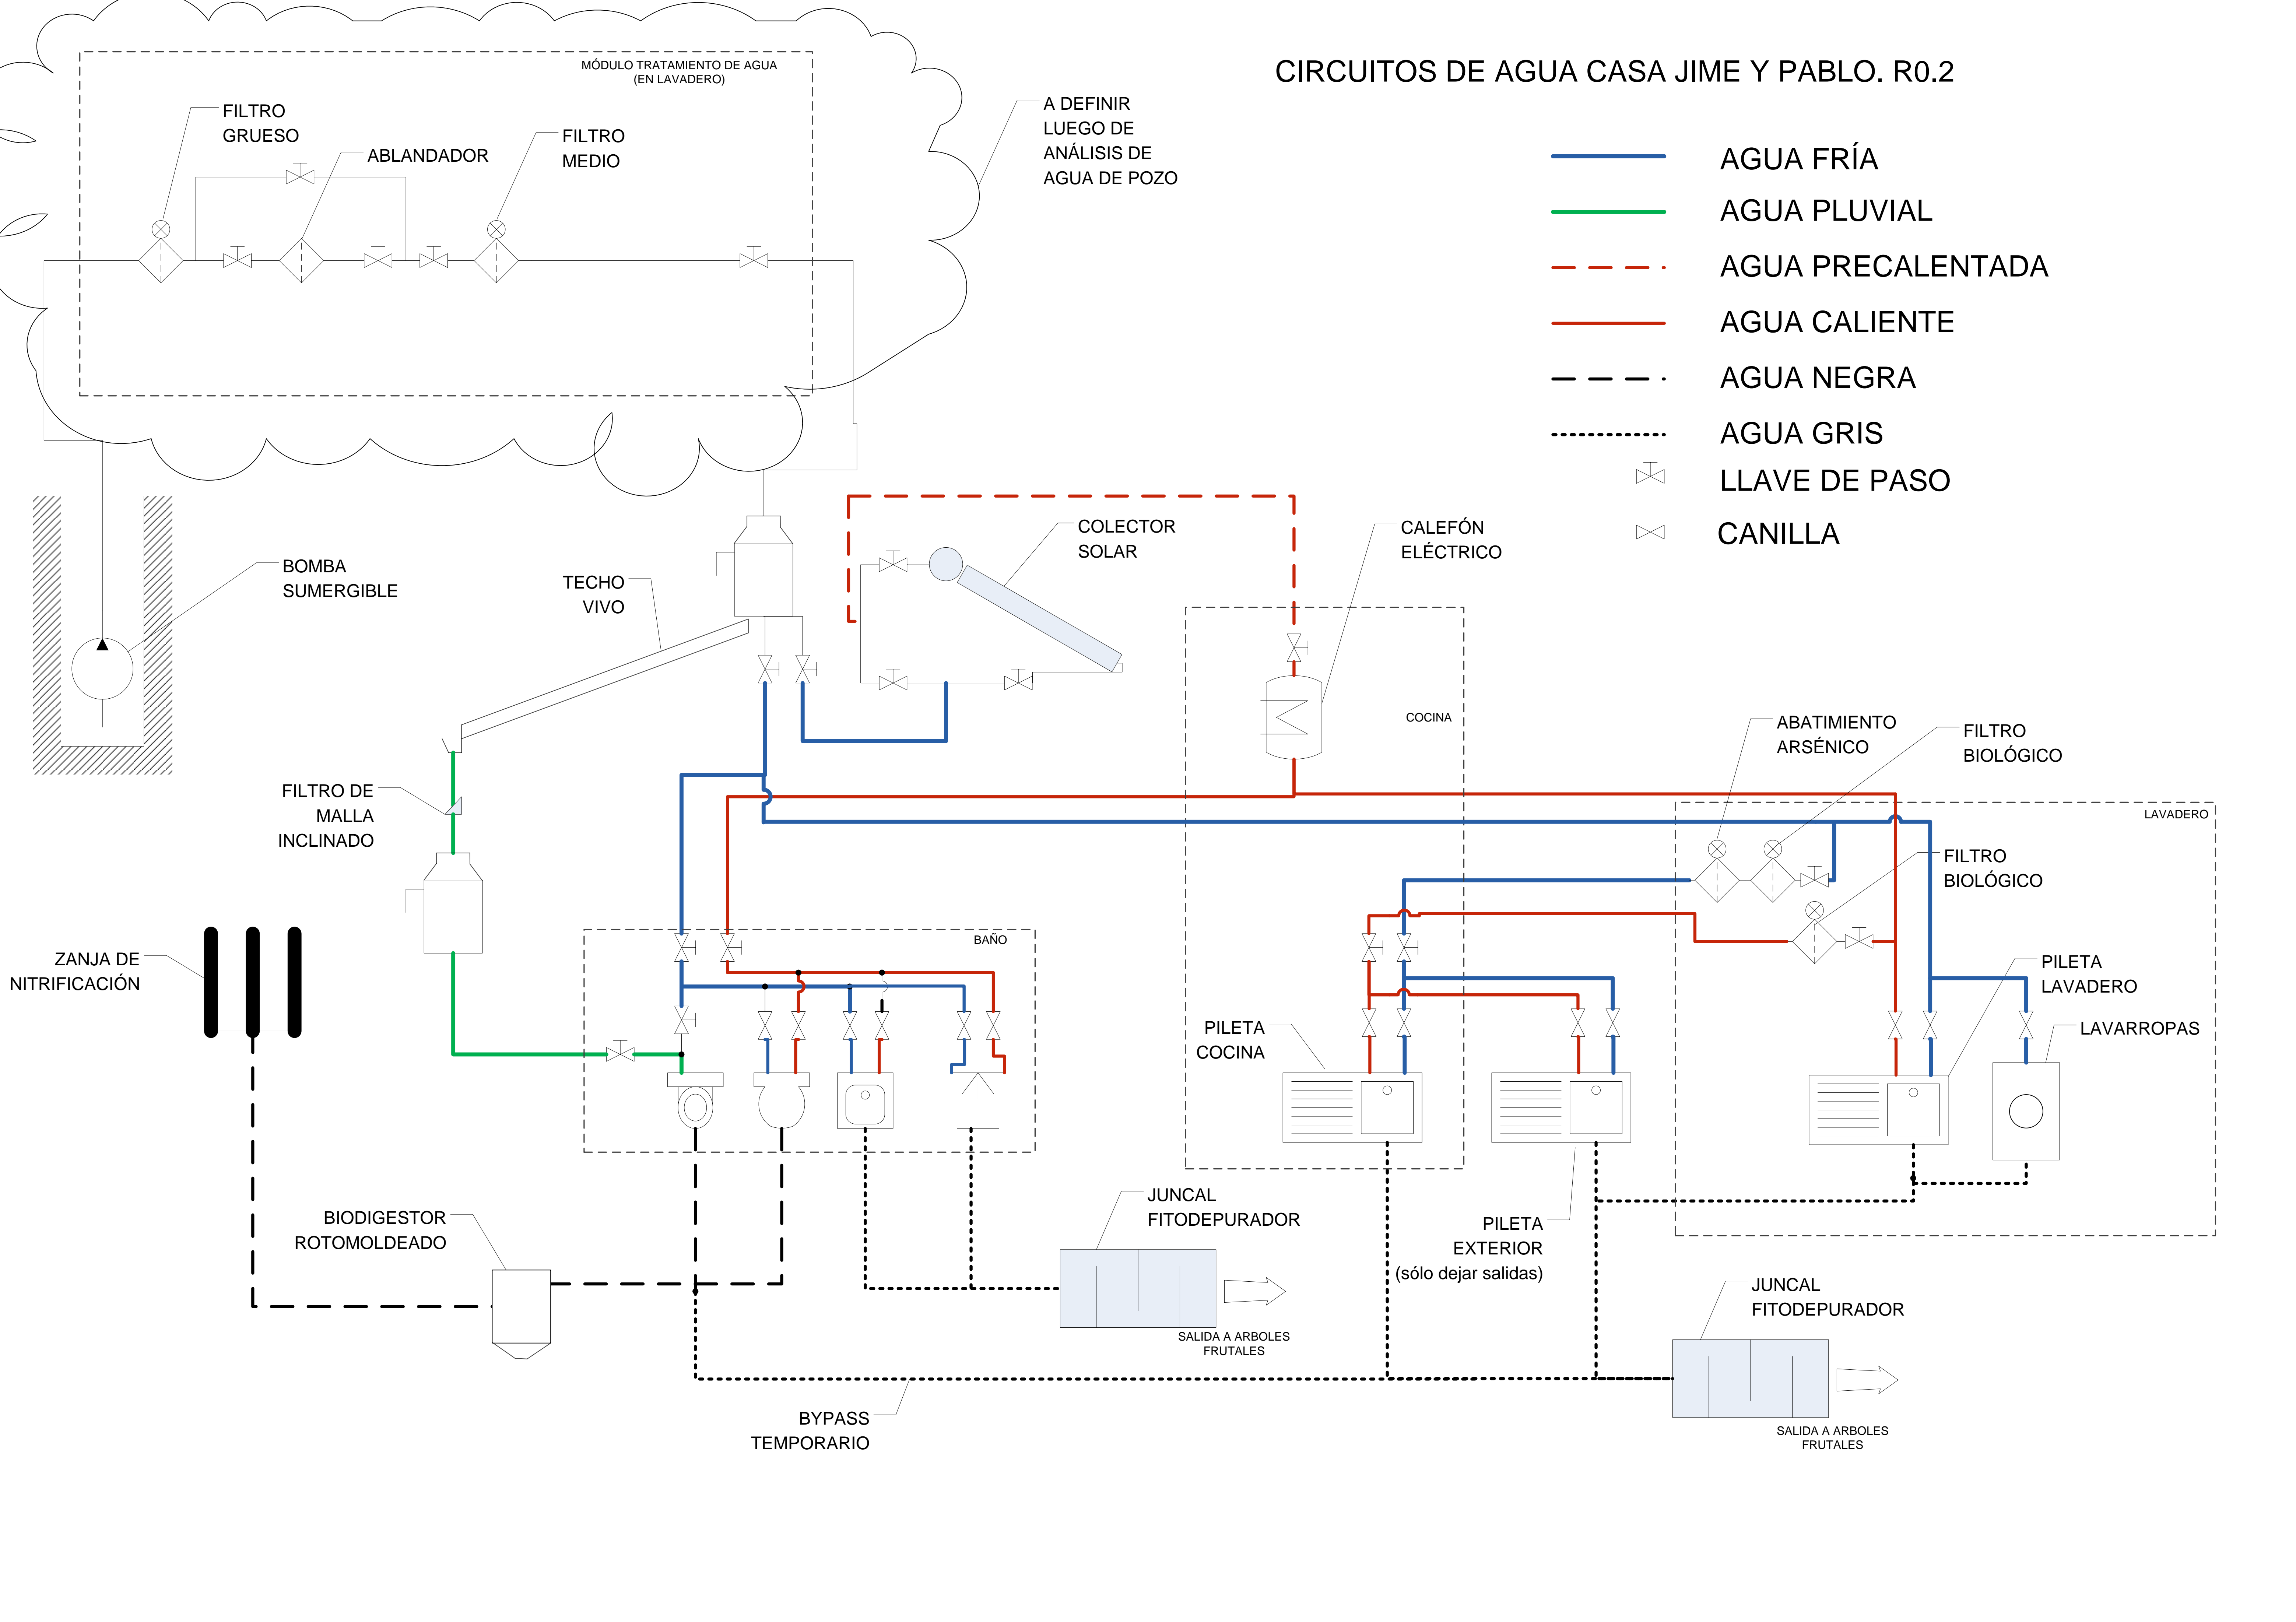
CIRCUITOS DE AGUA CASA JIME Y PABLO. R0.2

AGUA FRÍA
AGUA PLUVIAL
AGUA PRECALENTADA
AGUA CALIENTE
AGUA NEGRA
AGUA GRIS
LLAVE DE PASO
CANILLA

MÓDULO TRATAMIENTO DE AGUA (EN LAVADERO)

FILTRO GRUESO

ABLANDADOR

FILTRO MEDIO

A DEFINIR LUEGO DE ANÁLISIS DE AGUA DE POZO

BOMBA SUMERGIBLE

TECHO VIVO

COLECTOR SOLAR

CALEFÓN ELÉCTRICO

COCINA

ABATIMIENTO ARSÉNICO

FILTRO BIOLÓGICO

LAVADERO

FILTRO BIOLÓGICO

FILTRO DE MALLA INCLINADO

BAÑO

ZANJA DE NITRIFICACIÓN

PILETA COCINA

PILETA LAVADERO

LAVARROPAS

JUNCAL FITODEPURADOR

BIODIGESTOR ROTOMOLDEADO

SALIDA A ARBOLES FRUTALES

PILETA EXTERIOR (sólo dejar salidas)

JUNCAL FITODEPURADOR

BYPASS TEMPORARIO

SALIDA A ARBOLES FRUTALES